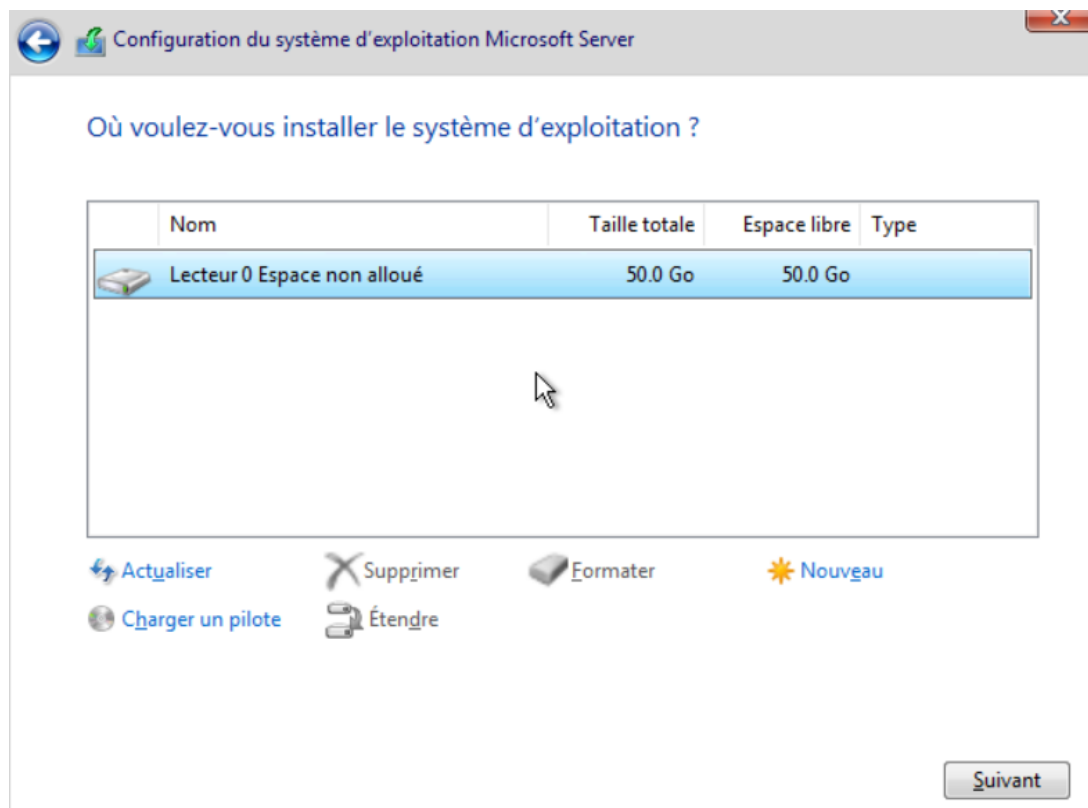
Configuration du système d'exploitation Microsoft Server

Où voulez-vous installer le système d'exploitation ?

| Nom | Taille totale | Espace libre | Type |
|---|---|---|---|
| Lecteur 0 Espace non alloué | 50.0 Go | 50.0 Go | |

Actualiser
Supprimer
Formater
Nouveau
Charger un pilote
Étendre

Suivant